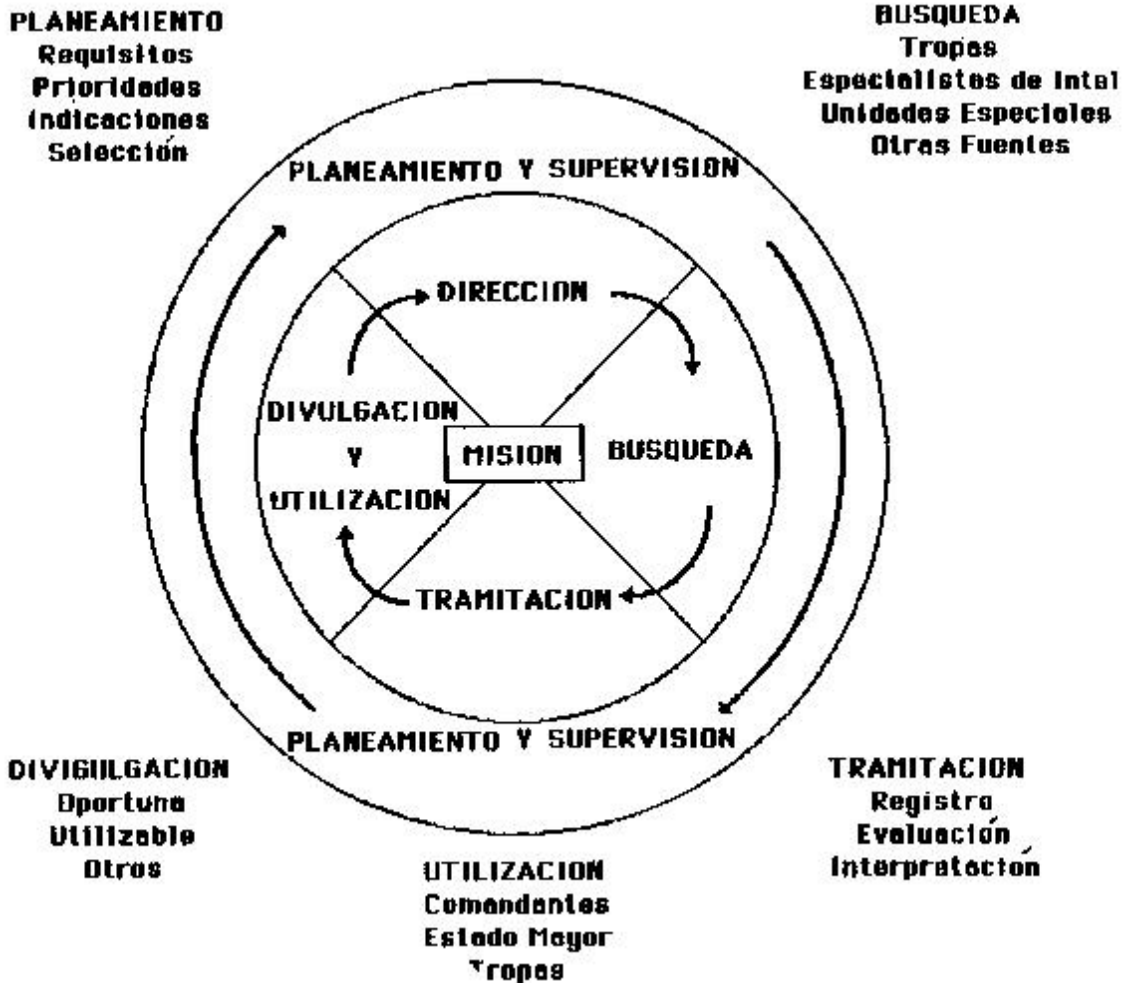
PLANEAMIENTO
Requisitos
Prioridades
Indicaciones
Selección

BUSQUEDA
Tropas
Especialistas de Intel
Unidades Especiales
Otras Fuentes

PLANEAMIENTO Y SUPERVISION

DIRECCION

DIVULGACION
Y
UTILIZACION

MISION

BUSQUEDA

TRAMITACION

PLANEAMIENTO Y SUPERVISION

DIVIGULGACION
Oportuna
Utilizable
Otros

TRAMITACION
Registro
Evaluación
Interpratación

UTILIZACION
Comandantes
Estado Mayor
Tropas